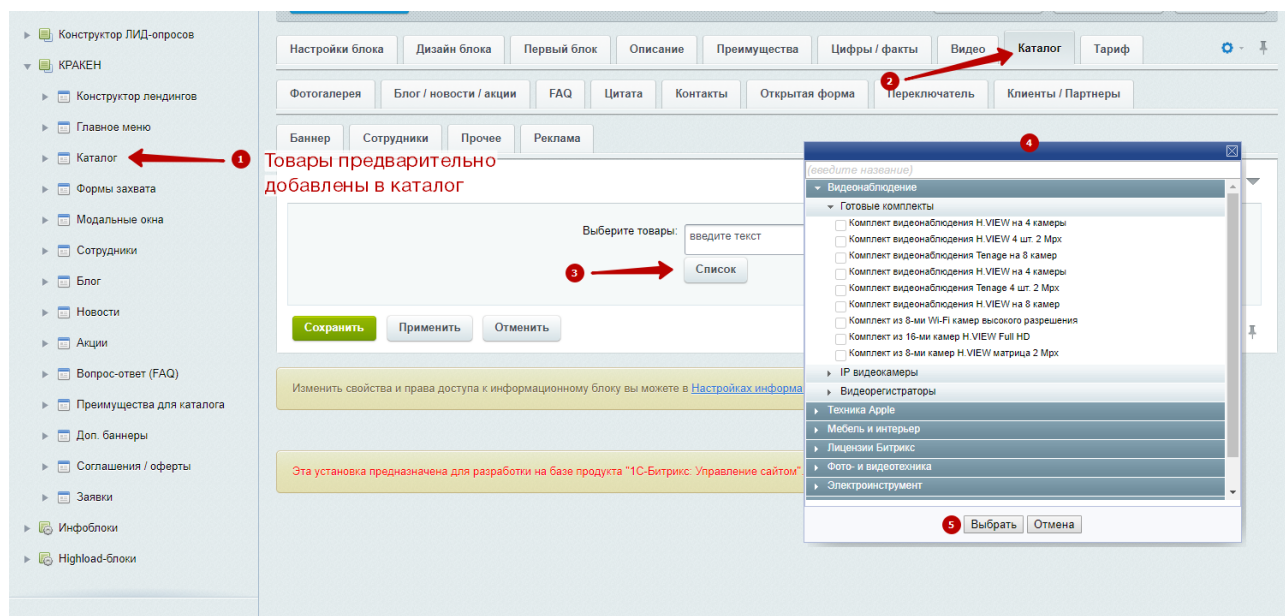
Конструктор ЛИД-опросов
КРАКЕН
Конструктор лендингов
Главное меню
Каталог
Формы захвата
Модальные окна
Сотрудники
Блог
Новости
Акции
Вопрос-ответ (FAQ)
Преимущества для каталога
Доп. баннеры
Соглашения / оферты
Заявки
Инфоблоки
Highload-блоки

1 Товары предварительно добавлены в каталог

Настройки блока | Дизайн блока | Первый блок | Описание | Преимущества | Цифры / факты | Видео | Каталог | Тариф

2

Фотогалерея | Блог / новости / акции | FAQ | Цитата | Контакты | Открытая форма | Переключатель | Клиенты / Партнеры

Баннер | Сотрудники | Прочее | Реклама

Выберите товары: введите текст

3 Список

Сохранить | Применить | Отменить

Изменить свойства и права доступа к информационному блоку вы можете в Настройках информа

Эта установка предназначена для разработки на базе продукта "1С-Битрикс: Управление сайтом".

4

(введите название)
Видеонаблюдение
Готовые комплекты
Комплект видеонаблюдения H.VIEW на 4 камеры
Комплект видеонаблюдения H.VIEW 4 шт. 2 Mpx
Комплект видеонаблюдения Tenage на 8 камер
Комплект видеонаблюдения H.VIEW на 4 камеры
Комплект видеонаблюдения Tenage 4 шт. 2 Mpx
Комплект видеонаблюдения H.VIEW на 8 камер
Комплект из 8-ми Wi-Fi камер высокого разрешения
Комплект из 16-ми камер H.VIEW Full HD
Комплект из 8-ми камер H.VIEW матрица 2 Mpx
IP видеокамеры
Видеорегистраторы
Техника Apple
Мебель и интерьер
Лицензии Битрикс
Фото- и видеотехника
Электроинструмент

5 Выбрать | Отмена